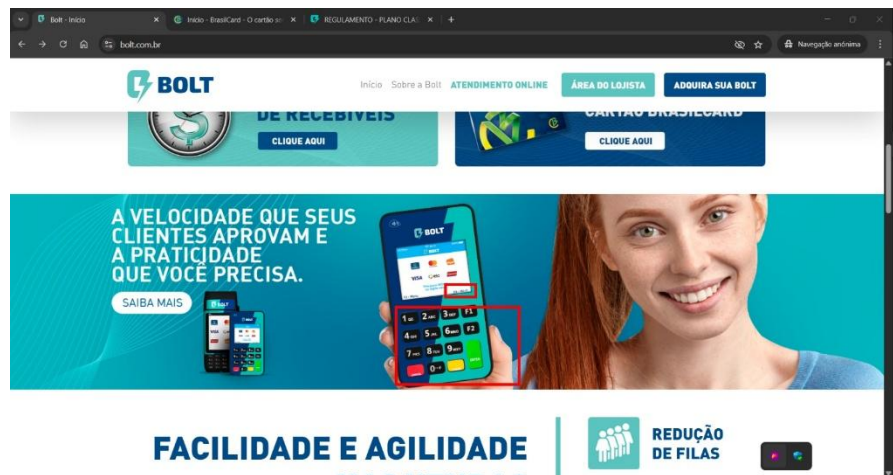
Bolt - Início
Início - BrasilCard - O cartão ao
REGULAMENTO - PLANO CLA
bolt.com.br
Navegação anônima

BOLT
Início Sobre a Bolt ATENDIMENTO ONLINE ÁREA DO LOJISTA ADQUIRA SUA BOLT

DE RECEBÍVEIS
CLIQUE AQUI

CARTÃO BRASILCARD
CLIQUE AQUI

A VELOCIDADE QUE SEUS CLIENTES APROVAM E A PRATICIDADE QUE VOCÊ PRECISA.
SAIBA MAIS

BOLT
VISA
1 2 3 F1
4 5 6 F2
7 8 9
0

FACILIDADE E AGILIDADE

REDUÇÃO DE FILAS